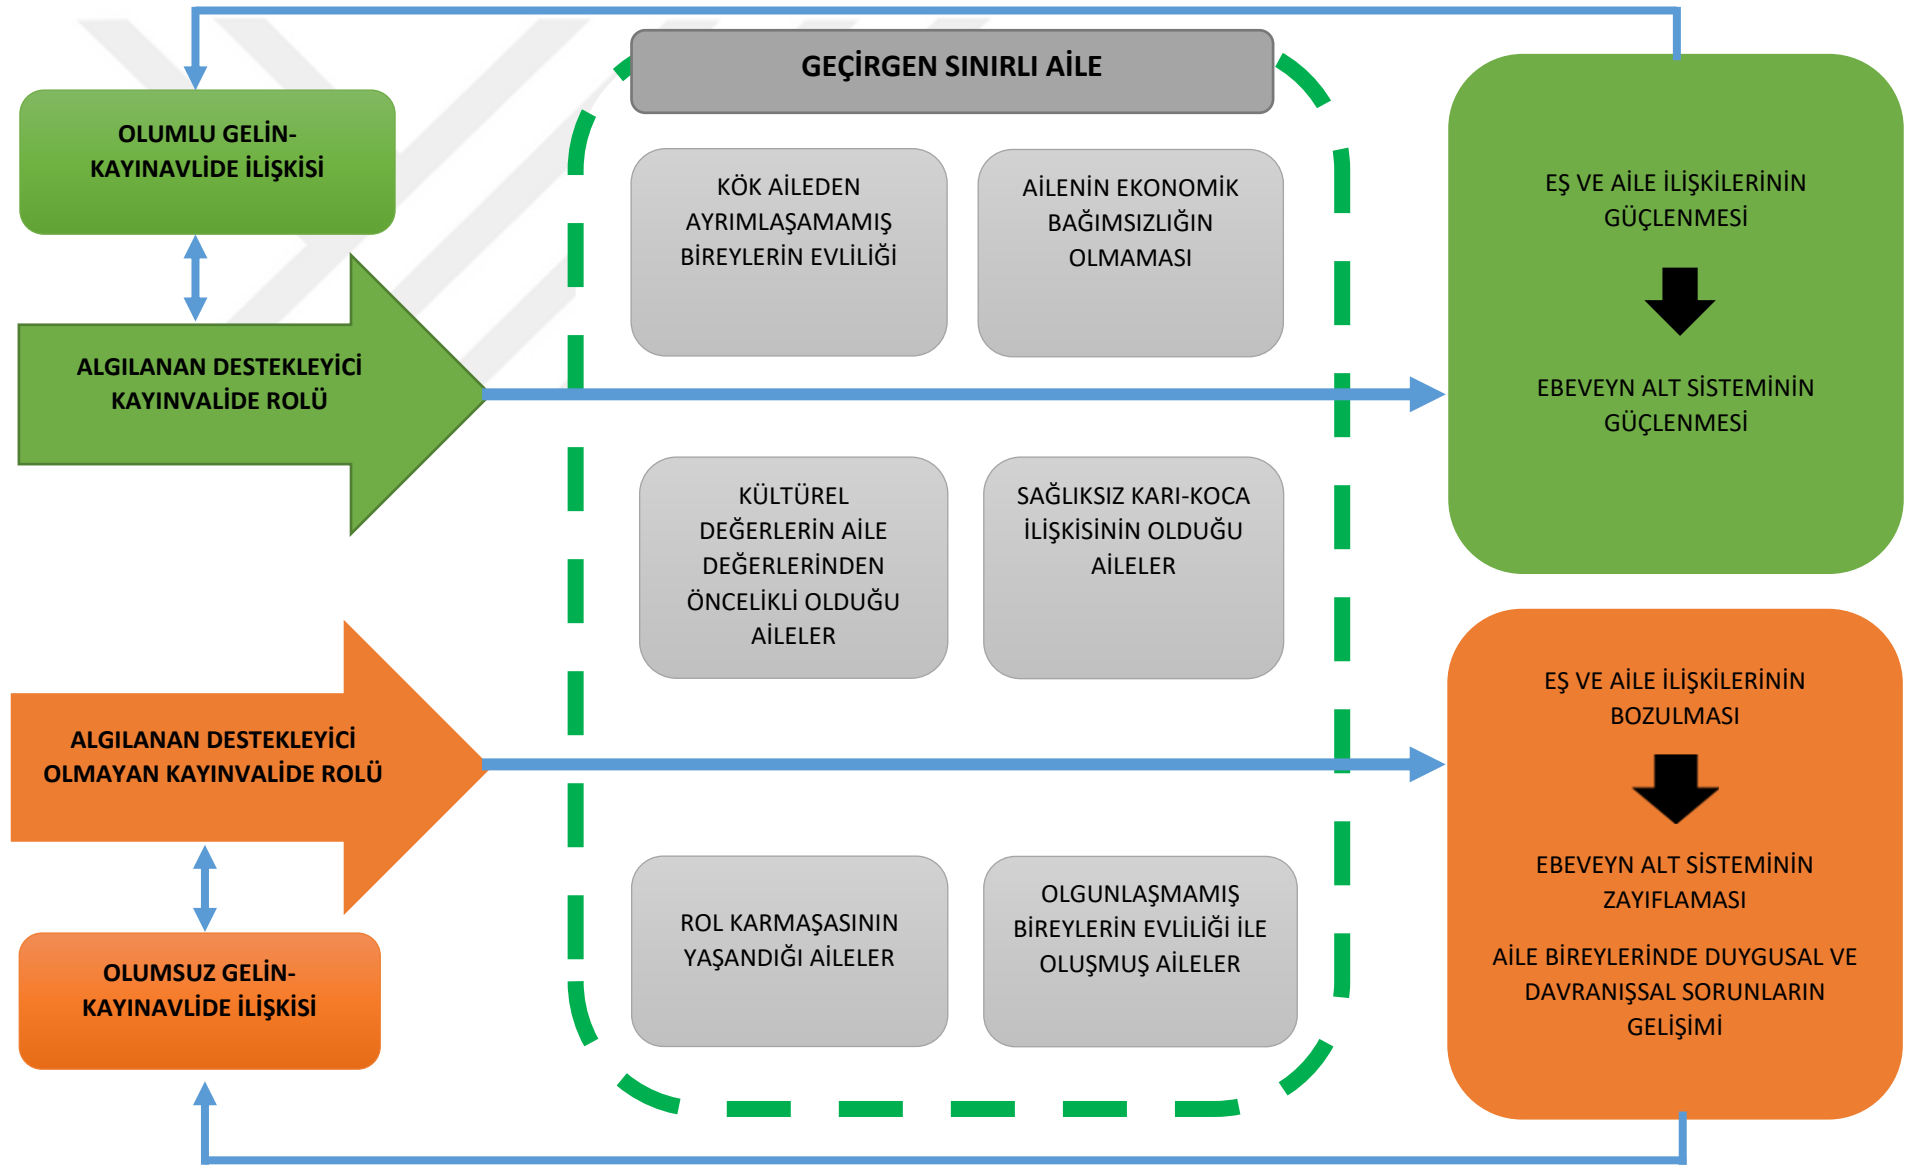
GEÇİRGEN SINIRLI AİLE

OLUMLU GELİN-KAYINAVLİDE İLİŞKİSİ

ALGILANAN DESTEKLEYİCİ KAYINVALİDE ROLÜ

KÖK AİLEDEN AYRIMLAŞAMAMIŞ BİREYLERİN EVLİLİĞİ

AİLENİN EKONOMİK BAĞIMSIZLIĞIN OLMAMASI

EŞ VE AİLE İLİŞKİLERİNİN GÜÇLENMESİ

EBEVEYN ALT SİSTEMİNİN GÜÇLENMESİ

KÜLTÜREL DEĞERLERİN AİLE DEĞERLERİNDEN ÖNCELİKLİ OLDUĞU AİLELER

SAĞLIKSIZ KARI-KOCA İLİŞKİSİNİN OLDUĞU AİLELER

ALGILANAN DESTEKLEYİCİ OLMAYAN KAYINVALİDE ROLÜ

EŞ VE AİLE İLİŞKİLERİNİN BOZULMASI

EBEVEYN ALT SİSTEMİNİN ZAYIFLAMASI

AİLE BİREYLERİNDE DUYGUSAL VE DAVRANIŞSAL SORUNLARIN GELİŞİMİ

OLUMSUZ GELİN-KAYINAVLİDE İLİŞKİSİ

ROL KARMAŞASININ YAŞANDIĞI AİLELER

OLGUNLAŞMAMIŞ BİREYLERİN EVLİLİĞİ İLE OLUŞMUŞ AİLELER